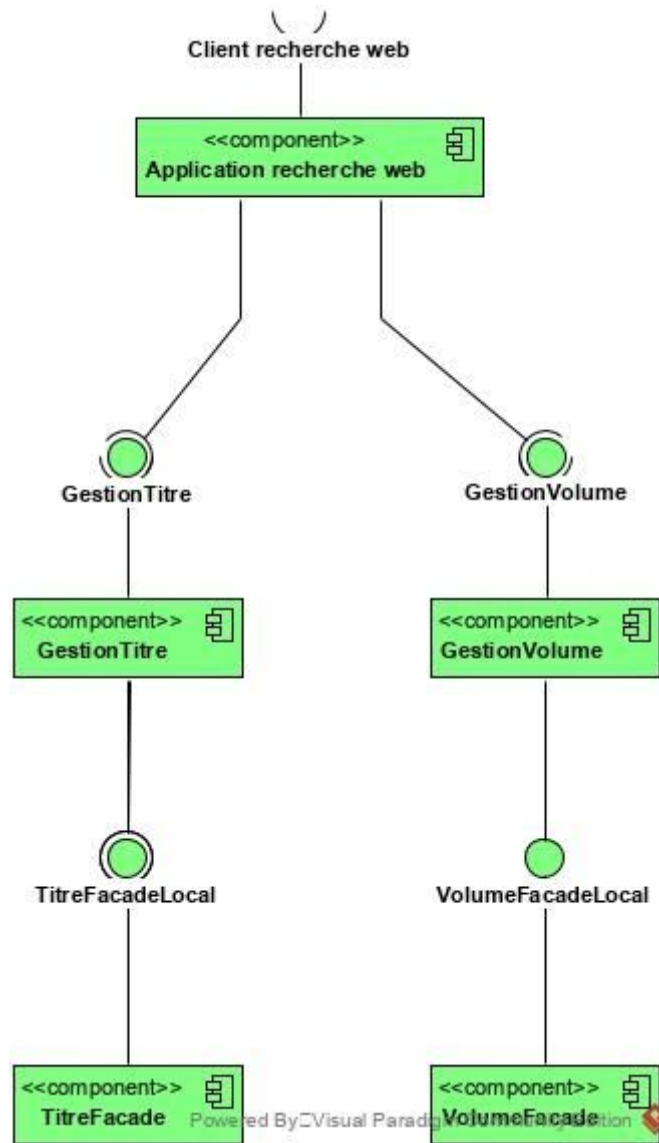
Client recherche web

<<component>>
Application recherche web

GestionTitre

GestionVolume

<<component>>
GestionTitre

<<component>>
GestionVolume

TitreFacadeLocal

VolumeFacadeLocal

<<component>>
TitreFacade

<<component>>
VolumeFacade

Powered By Visual Paradigm Community Edition